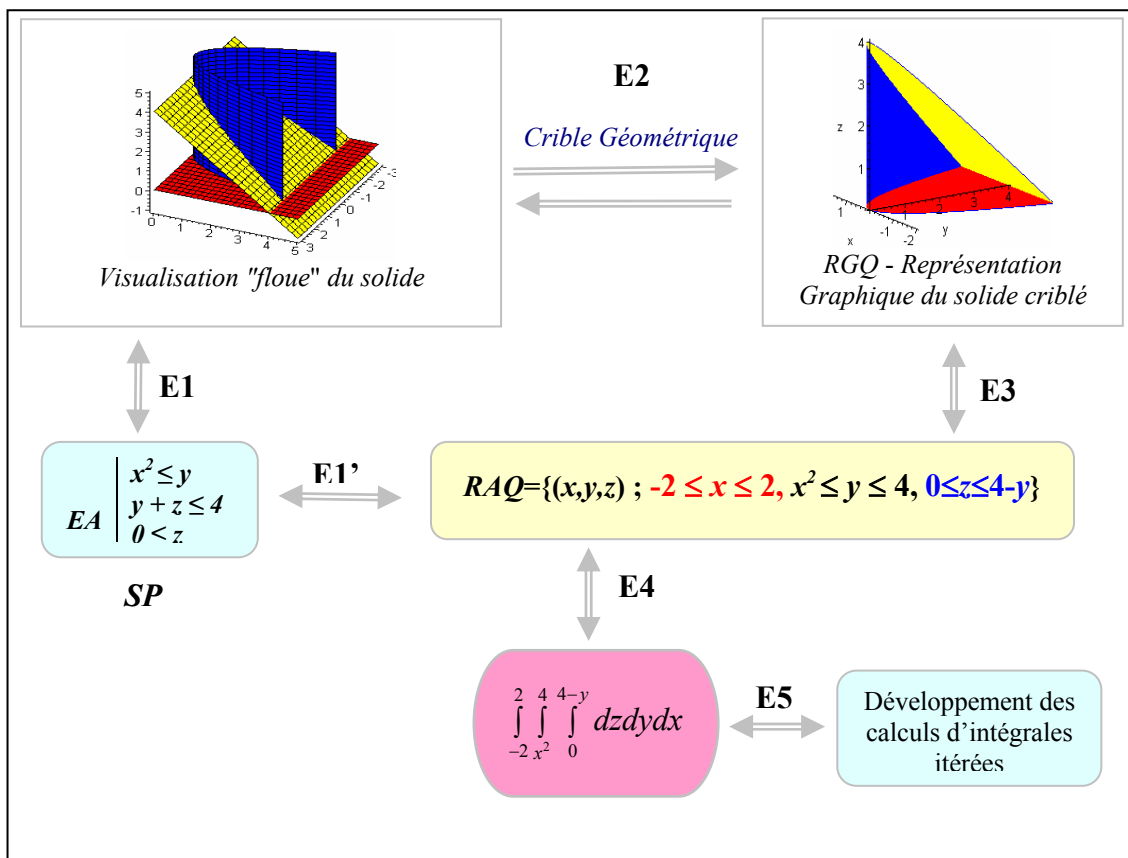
5
4
3
2
1
0
-1
0 1 2 3 4 5
5 4 3 2 1 0 -1 -2 -3

Visualisation "floue" du solide

E2

Crible Géométrique

4
3
z 2
1
1 0 -1 -2
x
1 2 3 4
y

RGQ - Représentation Graphique du solide criblé

E1

E3

$EA \left| \begin{array}{l} x^2 \leq y \\ y + z \leq 4 \\ 0 < z \end{array} \right.$

E1'

$RAQ=\{(x,y,z)\ ;\ -2 \leq x \leq 2,\ x^2 \leq y \leq 4,\ 0 \leq z \leq 4-y\}$

SP

E4

$\int_{-2}^{2} \int_{x^2}^{4} \int_{0}^{4-y} dzdydx$

E5

Développement des calculs d'intégrales itérées